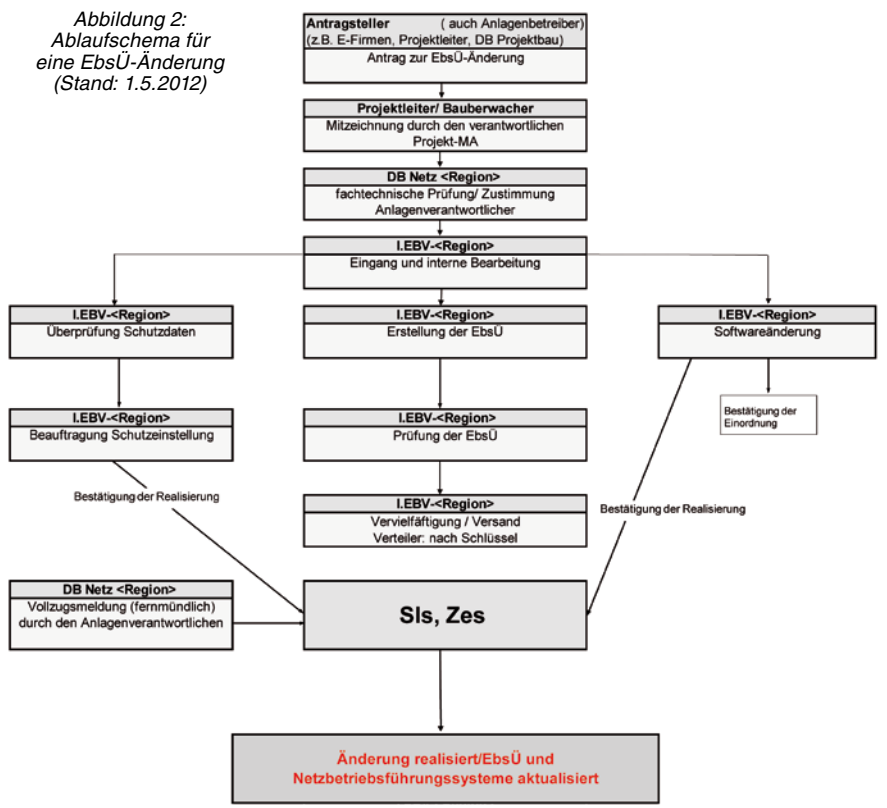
Abbildung 2:
Ablaufschema für eine EbsÜ-Änderung
(Stand: 1.5.2012)

Antragsteller ( auch Anlagenbetreiber)
(z.B. E-Firmen, Projektleiter, DB Projektbau)
Antrag zur EbsÜ-Änderung

Projektleiter/ Bauberwacher
Mitzeichnung durch den verantwortlichen Projekt-MA

DB Netz <Region>
fachtechnische Prüfung/ Zustimmung Anlagenverantwortlicher

I.EBV-<Region>
Eingang und interne Bearbeitung

I.EBV-<Region>
Überprüfung Schutzdaten

I.EBV-<Region>
Erstellung der EbsÜ

I.EBV-<Region>
Softwareänderung

I.EBV-<Region>
Beauftragung Schutzeinstellung

I.EBV-<Region>
Prüfung der EbsÜ

Bestätigung der Einordnung

Bestätigung der Realisierung

I.EBV-<Region>
Vervielfäftigung / Versand
Verteiler: nach Schlüssel

Bestätigung der Realisierung

DB Netz <Region>
Vollzugsmeldung (fernmündlich) durch den Anlagenverantwortlichen

Sls, Zes

Änderung realisiert/EbsÜ und Netzbetriebsführungssysteme aktualisiert